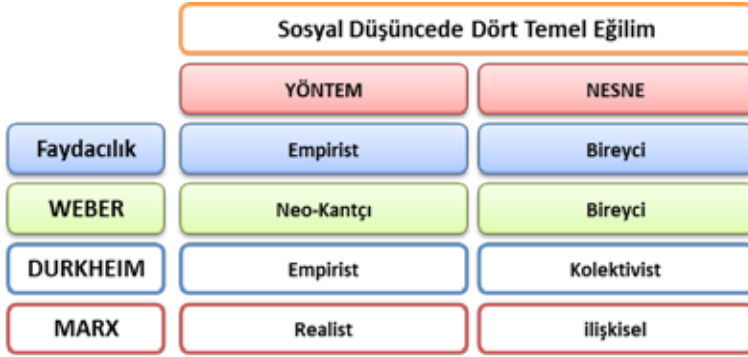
Sosyal Düşüncede Dört Temel Eğilim

| | YÖNTEM | NESNE |
|---|---|---|
| Faydacılık | Empirist | Bireyci |
| WEBER | Neo-Kantçı | Bireyci |
| DURKHEIM | Empirist | Kolektivist |
| MARX | Realist | ilişkisel |